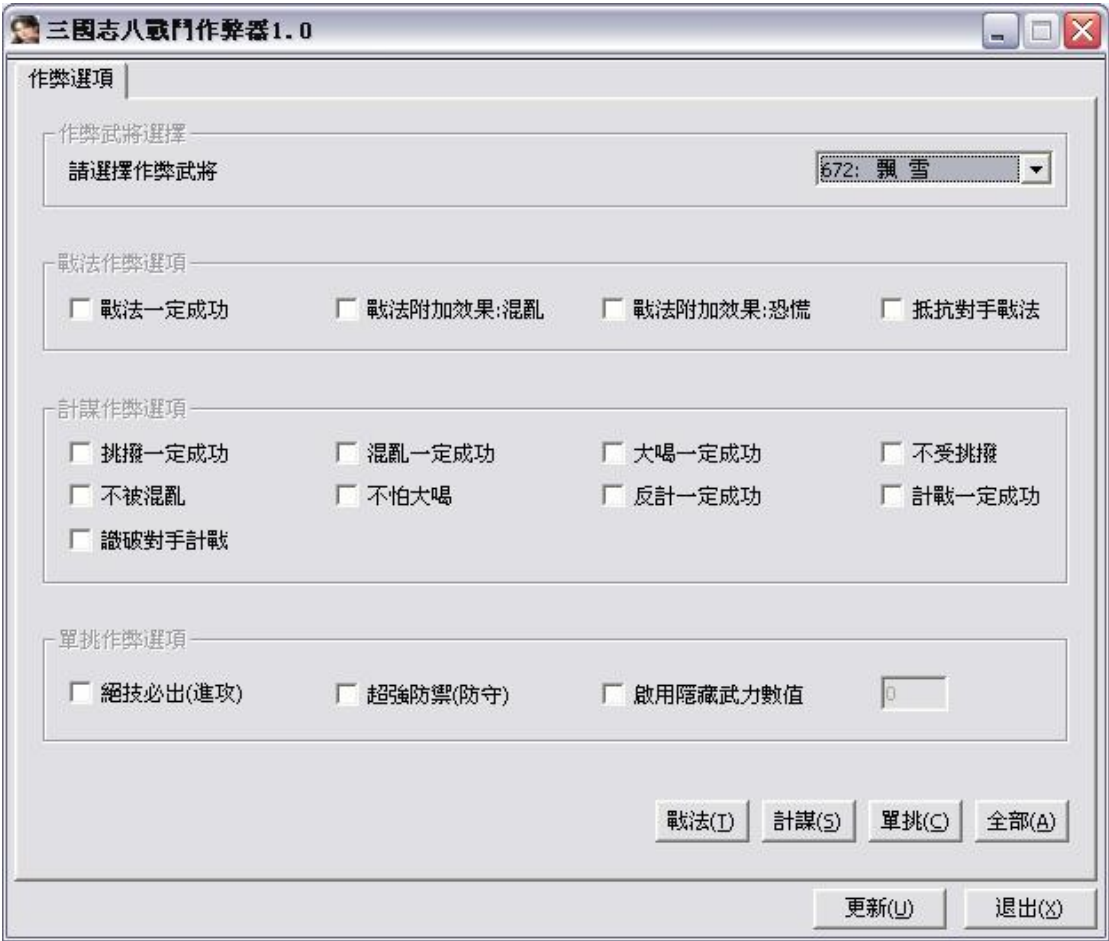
三國志八戰鬥作弊器1.0

作弊選項

作弊武將選擇
請選擇作弊武將
672: 飄 雪

戰法作弊選項
戰法一定成功
戰法附加效果:混亂
戰法附加效果:恐慌
抵抗對手戰法

計謀作弊選項
挑撥一定成功
混亂一定成功
大喝一定成功
不受挑撥
不被混亂
不怕大喝
反計一定成功
計戰一定成功
識破對手計戰

單挑作弊選項
絕技必出(進攻)
超強防禦(防守)
啟用隱藏武力數值
0

戰法(T)
計謀(S)
單挑(C)
全部(A)

更新(U)
退出(X)